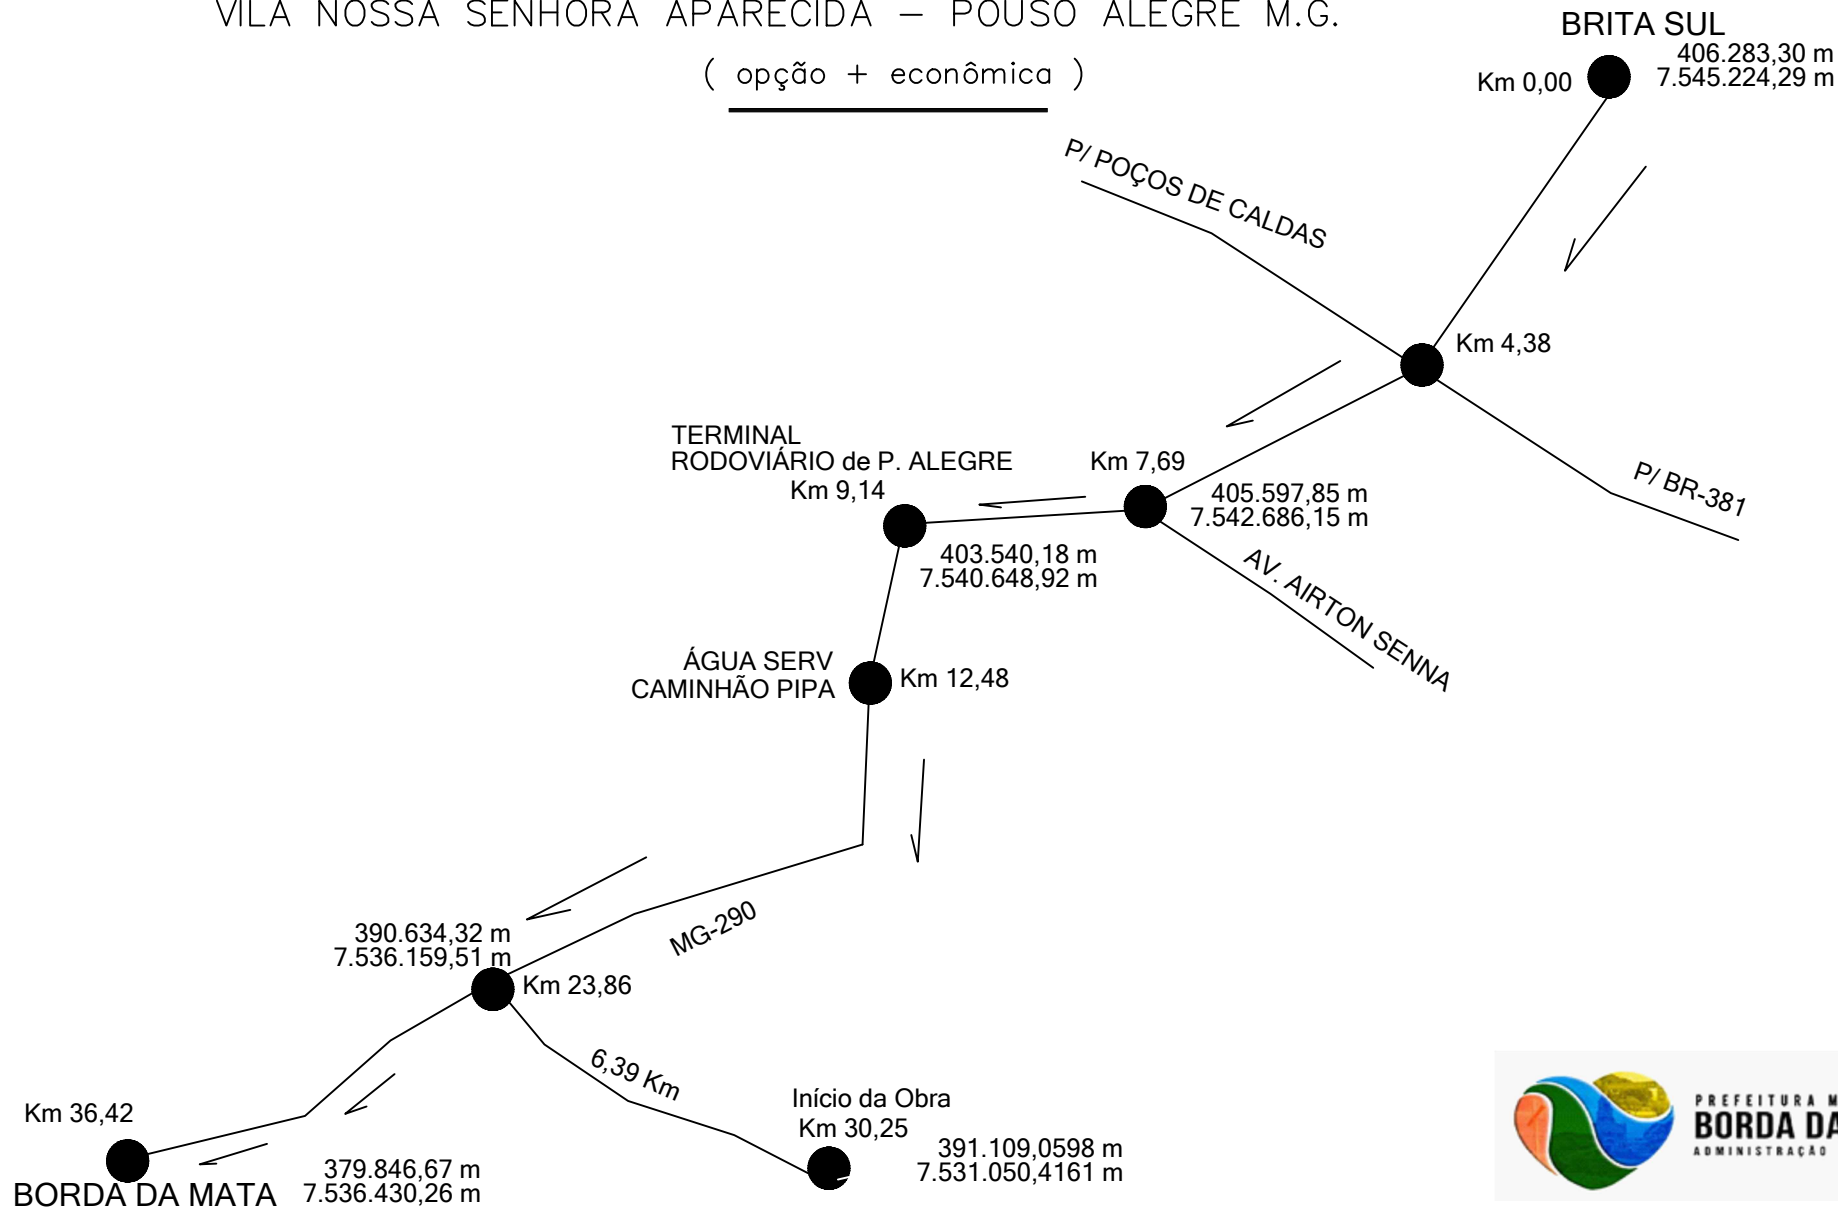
VILA NOSSA SENHORA APARECIDA – POUSO ALEGRE M.G.

( opção + econômica )

BRITA SUL
406.283,30 m
7.545.224,29 m
Km 0,00

P/ POÇOS DE CALDAS

Km 4,38

P/ BR-381

TERMINAL
RODOVIÁRIO de P. ALEGRE
Km 9,14

Km 7,69
405.597,85 m
7.542.686,15 m

403.540,18 m
7.540.648,92 m

AV. AIRTON SENNA

ÁGUA SERV
CAMINHÃO PIPA
Km 12,48

MG-290

390.634,32 m
7.536.159,51 m
Km 23,86

6,39 Km

Início da Obra
Km 30,25
391.109,0598 m
7.531.050,4161 m

Km 36,42
BORDA DA MATA
379.846,67 m
7.536.430,26 m

PREFEITURA M
BORDA DA
ADMINISTRAÇÃO